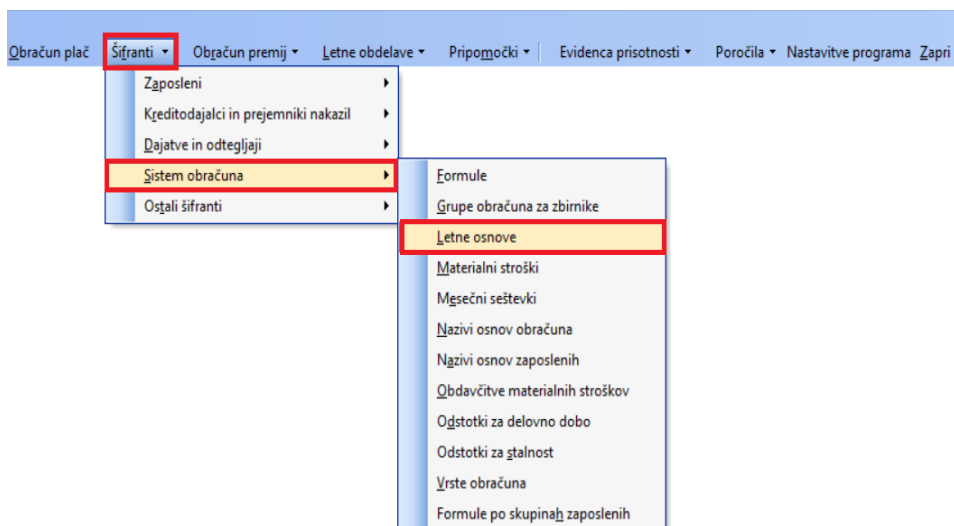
Obračun plač Šifranti ▾ Obračun premij ▾ Letne obdelave ▾ Pripomočki ▾ Evidenca prisotnosti ▾ Poročila ▾ Nastavitve programa Zapri

Zaposleni
Kreditodajalci in prejemniki nakazil
Dajatve in odtegljaji
Sistem obračuna
Ostali šifranti

Formule
Grupe obračuna za zbirnike
Letne osnove
Materialni stroški
Mesečni seštevki
Nazivi osnov obračuna
Nazivi osnov zaposlenih
Obdavčitve materialnih stroškov
Odstotki za delovno dobo
Odstotki za stalnost
Vrste obračuna
Formule po skupinah zaposlenih